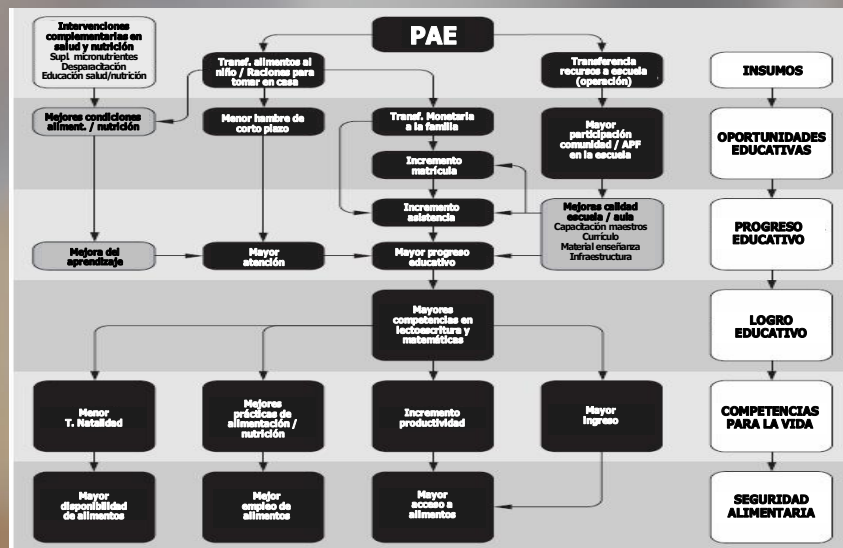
Intervenciones complementarias en salud y nutrición
Supl. micronutrientes
Desparacitación
Educación salud/nutrición

PAE

Transf. alimentos al niño / raciones para tomar en casa

Transferencia recursos a escuela (operación)

INSUMOS

Mejores condiciones aliment. / nutrición

Menor hambre de corto plazo

Transf. Monetaria a la familia

Mayor participación comunidad / APF en la escuela

OPORTUNIDADES EDUCATIVAS

Incremento matrícula

Incremento asistencia

Mejoras calidad escuela / aula
Capacitación maestros
Currículo
Material enseñanza
Infraestructura

PROGRESO EDUCATIVO

Mejora del aprendizaje

Mayor atención

Mayor progreso educativo

Mayores competencias en lectoescritura y matemáticas

LOGRO EDUCATIVO

Menor T. Natalidad

Mejores prácticas de alimentación / nutrición

Incremento productividad

Mayor ingreso

COMPETENCIAS PARA LA VIDA

Mayor disponibilidad de alimentos

Mejor empleo de alimentos

Mayor acceso a alimentos

SEGURIDAD ALIMENTARIA